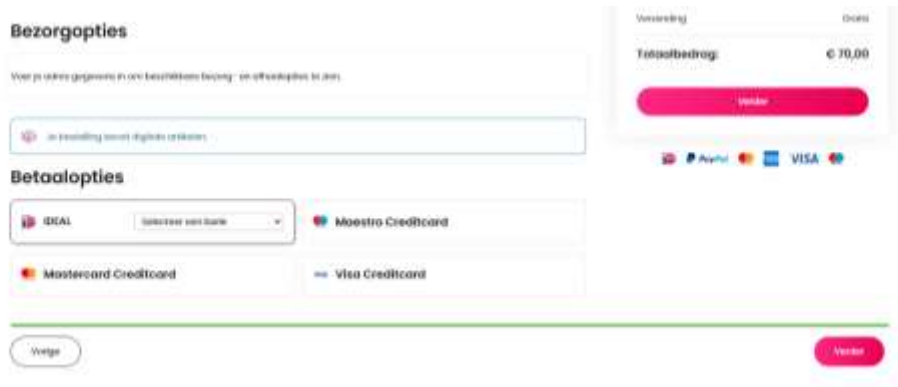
Bezorgopties

Voer je adres gegevens in om beschikbare bezorg- en afhaalopties te zien.

Je bestelling bevat digitale artikelen.

Betaalopties

iDEAL Selecteer een bank

Maestro Creditcard

Mastercard Creditcard

Visa Creditcard

Vorige

Verder

Verzending Gratis

Totaalbedrag: € 70,00

Verder

PayPal VISA